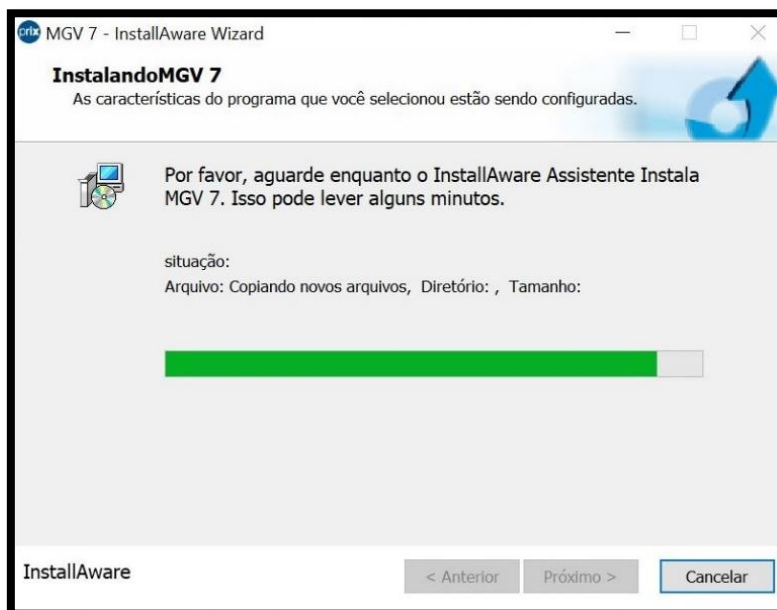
prix MGV 7 - InstallAware Wizard

InstalandoMGV 7
As características do programa que você selecionou estão sendo configuradas.

Por favor, aguarde enquanto o InstallAware Assistente Instala MGV 7. Isso pode lever alguns minutos.

situação:
Arquivo: Copiando novos arquivos, Diretório: , Tamanho:

InstallAware

< Anterior
Próximo >
Cancelar